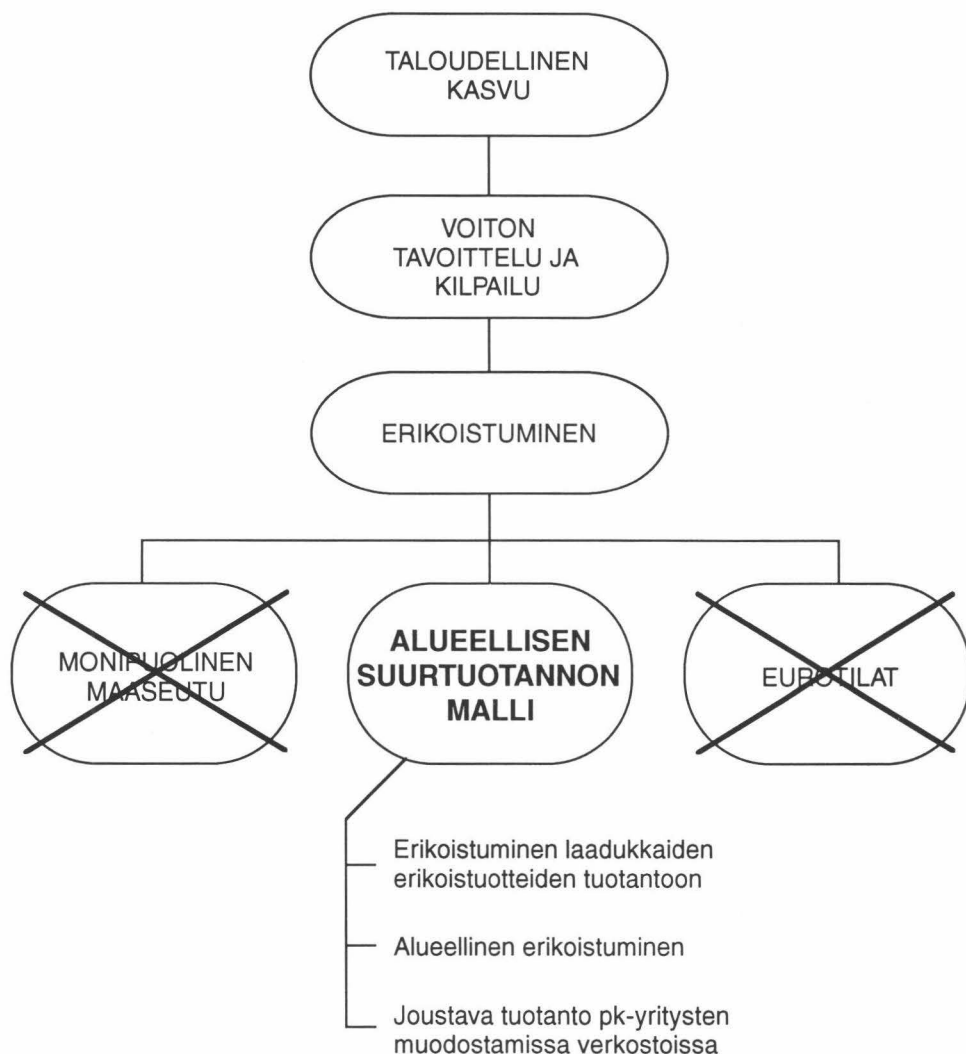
TALOUDELLINEN KASVU

VOITON TAVOITTELU JA KILPAILU

ERIKOISTUMINEN

MONIPUOLINEN MAASEUTU

ALUEELLISEN SUURTUOTANNON MALLI

EUROTILAT

Erikoistuminen laadukkaiden erikoistuotteiden tuotantoon

Alueellinen erikoistuminen

Joustava tuotanto pk-yritysten muodostamissa verkostoissa